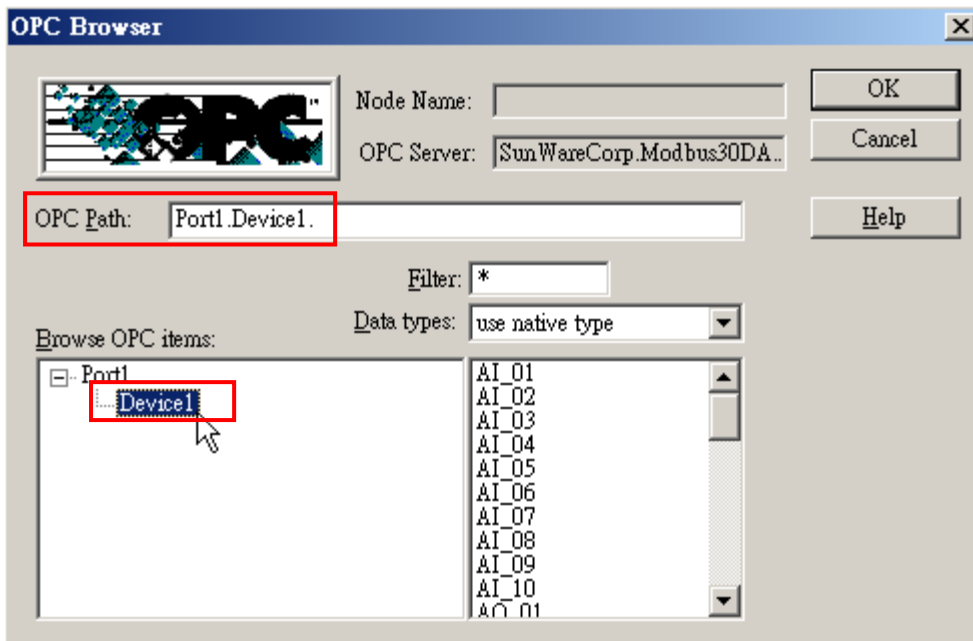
OPC Browser

OPC

Node Name:

OPC Server: SunWareCorp.Modbus30DA..

OK

Cancel

OPC Path: Port1.Device1.

Help

Filter: *

Data types: use native type

Browse OPC items:

Port1
Device1

AI_01
AI_02
AI_03
AI_04
AI_05
AI_06
AI_07
AI_08
AI_09
AI_10
AO_01